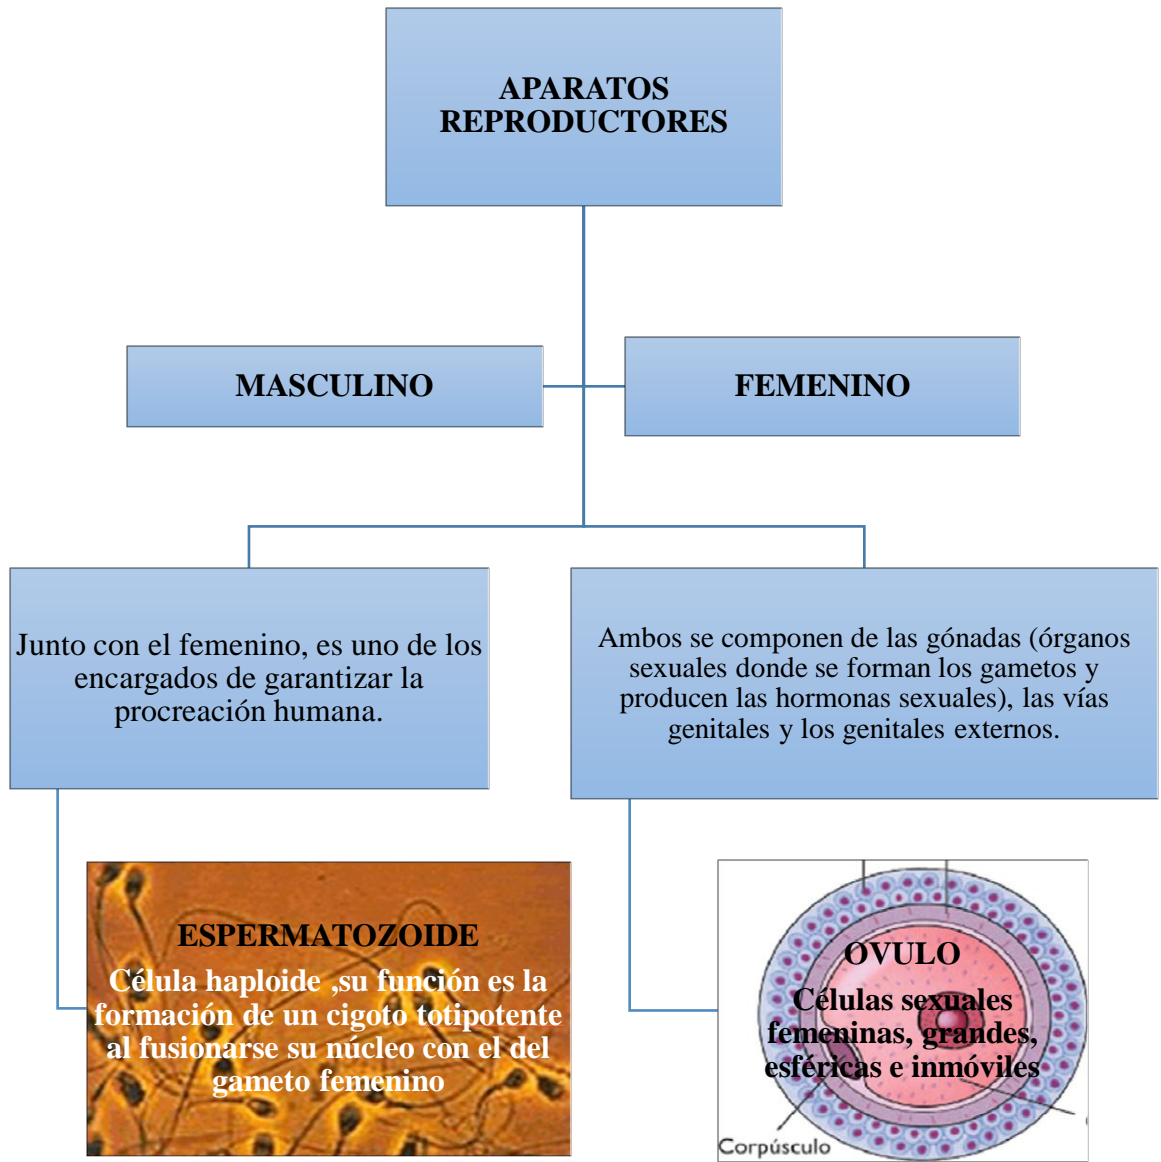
APARATOS REPRODUCTORES

MASCULINO

FEMENINO

Junto con el femenino, es uno de los encargados de garantizar la procreación humana.

Ambos se componen de las gónadas (órganos sexuales donde se forman los gametos y producen las hormonas sexuales), las vías genitales y los genitales externos.

ESPERMATOZOIDE

Célula haploide ,su función es la formación de un cigoto totipotente al fusionarse su núcleo con el del gameto femenino

OVULO

Células sexuales femeninas, grandes, esféricas e inmóviles

Corpúsculo